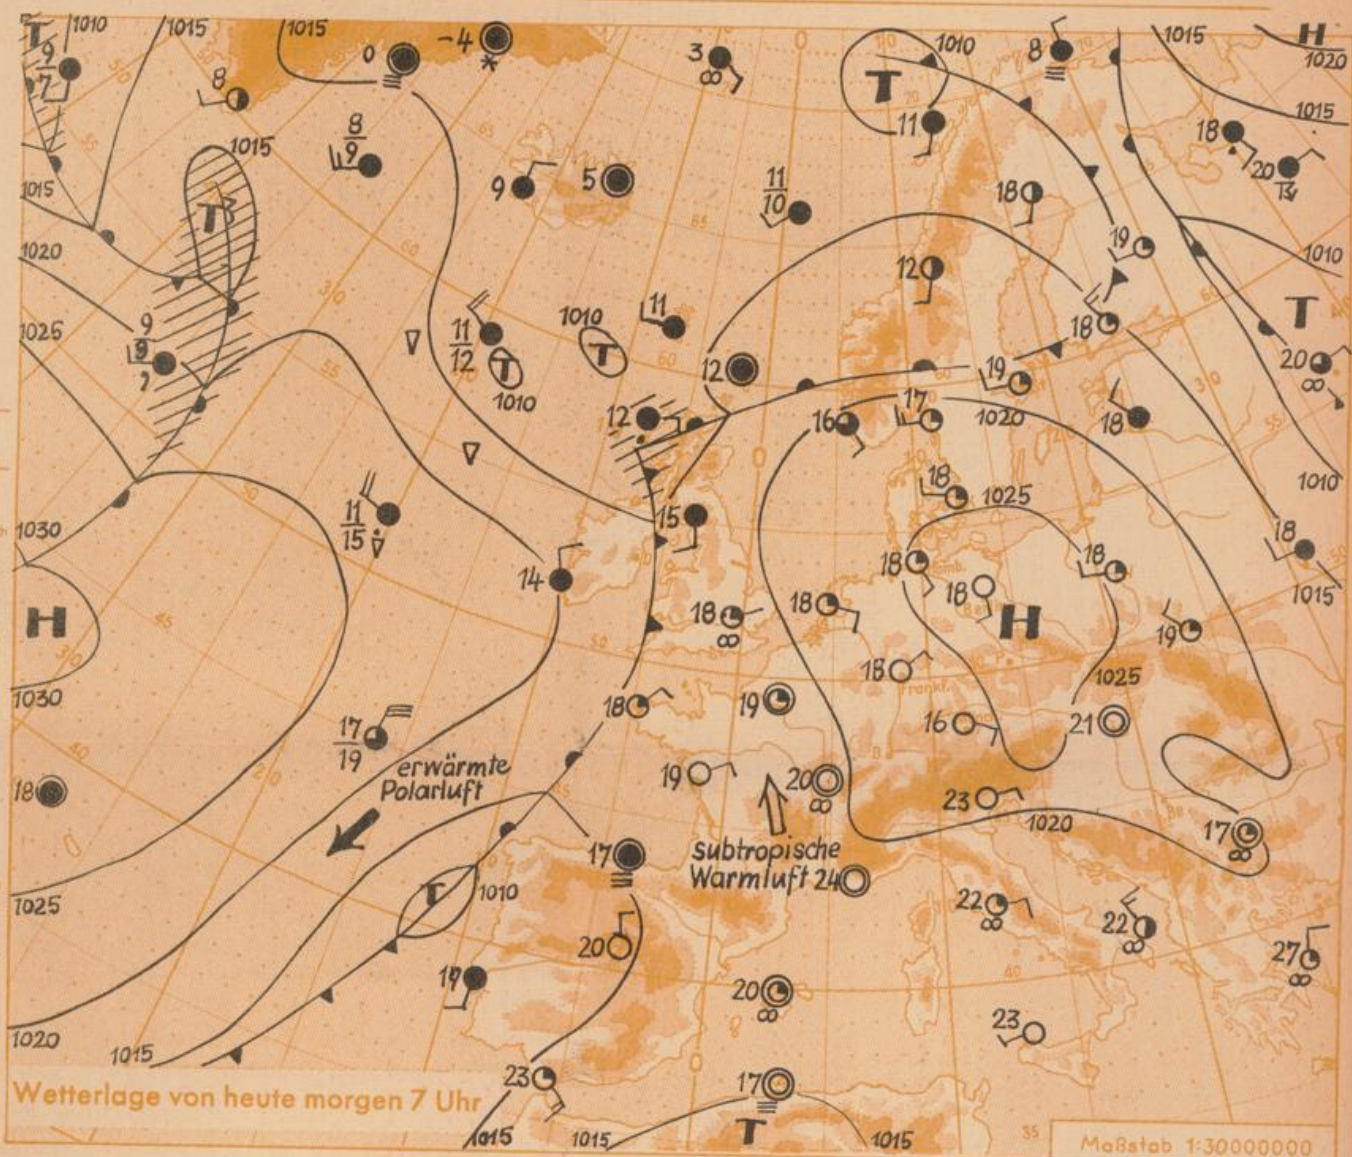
T 1010 1015 1015 0 -4 3 0 10 1010 8 1015 H 1020
9
7
8
1015
$\frac{8}{9}$
9 5
T
11
1015
18
20
1015
$\frac{11}{10}$
18
19
1010
1020
12
1025
9
9
7
$\frac{11}{12}$
T
1010
1010
T
11
12
18
T
20
19
1020
12
16
17
18
18
1010
T
15
18
1025
1030
$\frac{11}{15}$
14
18
18
18
18
H
1015
18
19
H
18
1025
1030
18
16
21
$\frac{17}{19}$
19
18
erwärmte Polarluft
19
20
23
1020
17
17
subtropische Warmluft 24
1025
T 1010
22
22
20
27
19
20
1020
23
1015
23
17
Wetterlage von heute morgen 7 Uhr
1015 1015 T 1015
Maßstab 1:30000000